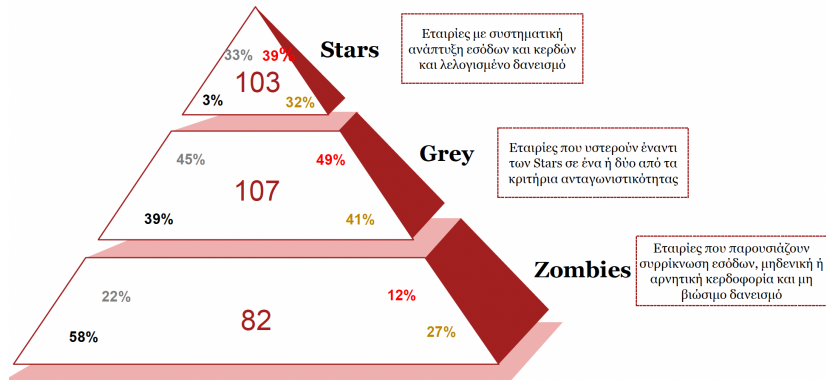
33% 39%
103
3% 32%

Stars

Εταιρίες με συστηματική ανάπτυξη εσόδων και κερδών και λελογισμένο δανεισμό

45% 49%
107
39% 41%

Grey

Εταιρίες που υστερούν έναντι των Stars σε ένα ή δύο από τα κριτήρια ανταγωνιστικότητας

22% 12%
82
58% 27%

Zombies

Εταιρίες που παρουσιάζουν συρρίκνωση εσόδων, μηδενική ή αρνητική κερδοφορία και μη βιώσιμο δανεισμό